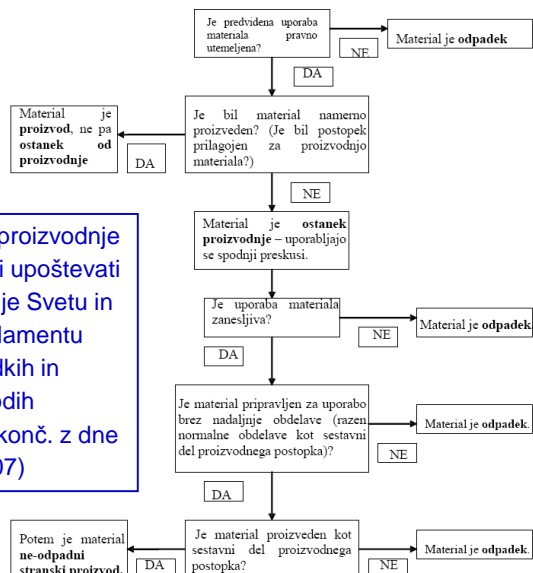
Je predvidena uporaba materiala pravno utemeljena?

NE

Material je **odpadek**

DA

Material je **proizvod**, ne pa **ostanek od proizvodnje**

DA

Je bil material namerno proizveden? (Je bil postopek prilagojen za proizvodnjo materiala?)

NE

Material je **ostanek proizvodnje** – uporabljajo se spodnji preskusi.

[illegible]proizvodnje
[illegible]i upoštevati
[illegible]je Svetu in
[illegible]lamentu
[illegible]lkih in
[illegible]odih
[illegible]konč. z dne
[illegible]07)

Je uporaba materiala zanesljiva?

NE

Material je **odpadek**

DA

Je material pripravljen za uporabo brez nadaljnje obdelave (razen normalne obdelave kot sestavni del proizvodnega postopka)?

NE

Material je **odpadek**.

DA

Potem je material **ne-odpadni stranski proizvod**.

DA

Je material proizveden kot sestavni del proizvodnega postopka?

NE

Material je **odpadek**.